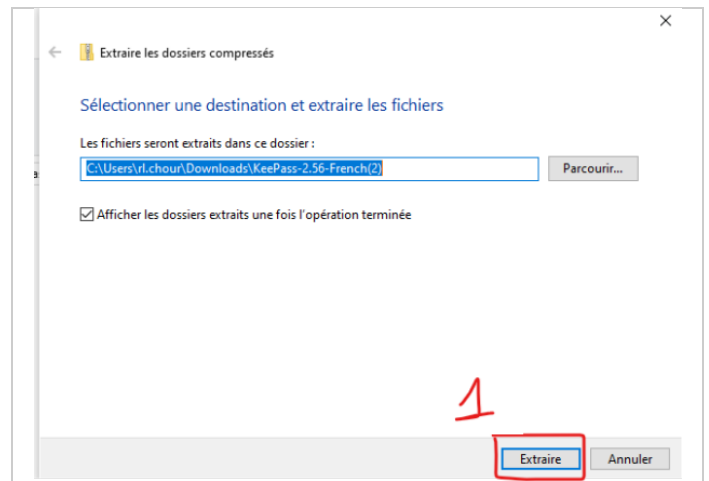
×

Extraire les dossiers compressés

Sélectionner une destination et extraire les fichiers

Les fichiers seront extraits dans ce dossier :

C:\Users\rl.chour\Downloads\KeePass-2.56-French(2)

Parcourir...

Afficher les dossiers extraits une fois l'opération terminée

1

Extraire

Annuler